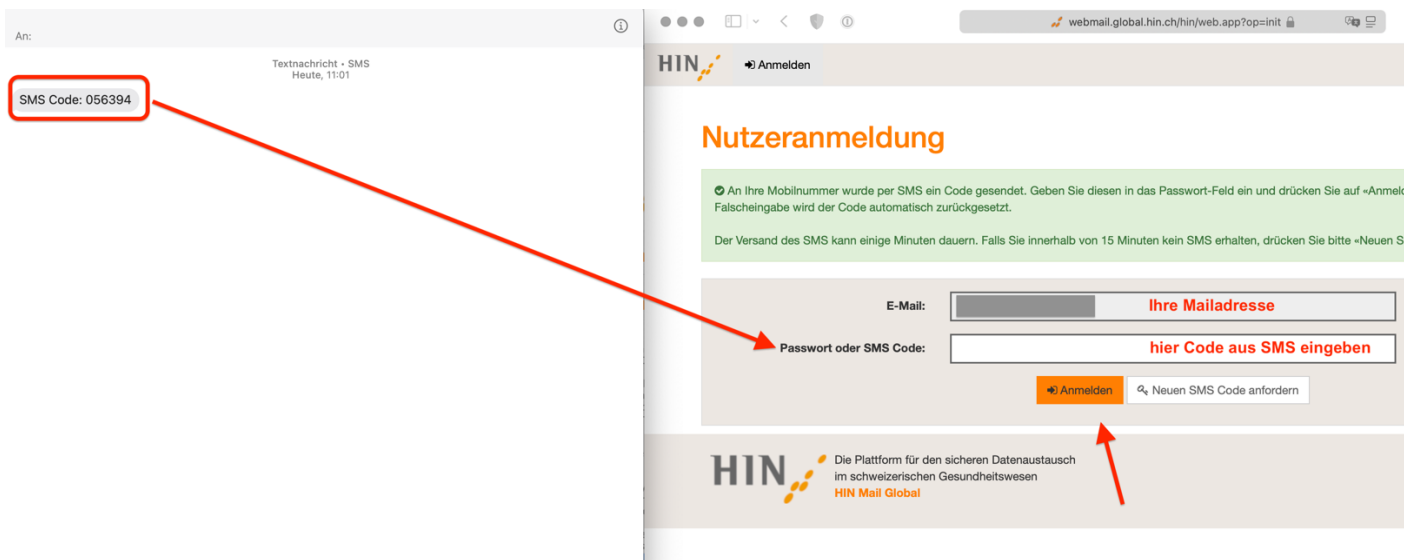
An:

Textnachricht • SMS
Heute, 11:01

SMS Code: 056394

webmail.global.hin.ch/hin/web.app?op=init

HIN

Anmelden

Nutzeranmeldung

An Ihre Mobilnummer wurde per SMS ein Code gesendet. Geben Sie diesen in das Passwort-Feld ein und drücken Sie auf «Anmeld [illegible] Falscheingabe wird der Code automatisch zurückgesetzt.

Der Versand des SMS kann einige Minuten dauern. Falls Sie innerhalb von 15 Minuten kein SMS erhalten, drücken Sie bitte «Neuen S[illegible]

E-Mail: Ihre Mailadresse

Passwort oder SMS Code: hier Code aus SMS eingeben

Anmelden

Neuen SMS Code anfordern

HIN

Die Plattform für den sicheren Datenaustausch im schweizerischen Gesundheitswesen
HIN Mail Global